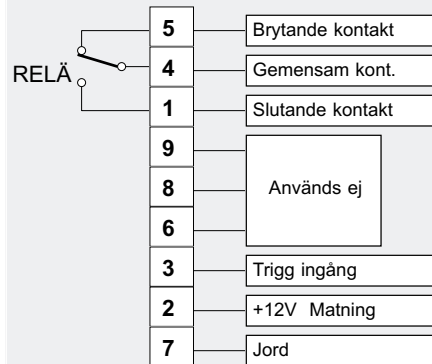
RELÄ

| | |
|---|---|
| 5 | Brytande kontakt |
| 4 | Gemensam kont. |
| 1 | Slutande kontakt |
| 9 | Används ej |
| 8 | Används ej |
| 6 | Används ej |
| 3 | Trigg ingång |
| 2 | +12V Matning |
| 7 | Jord |